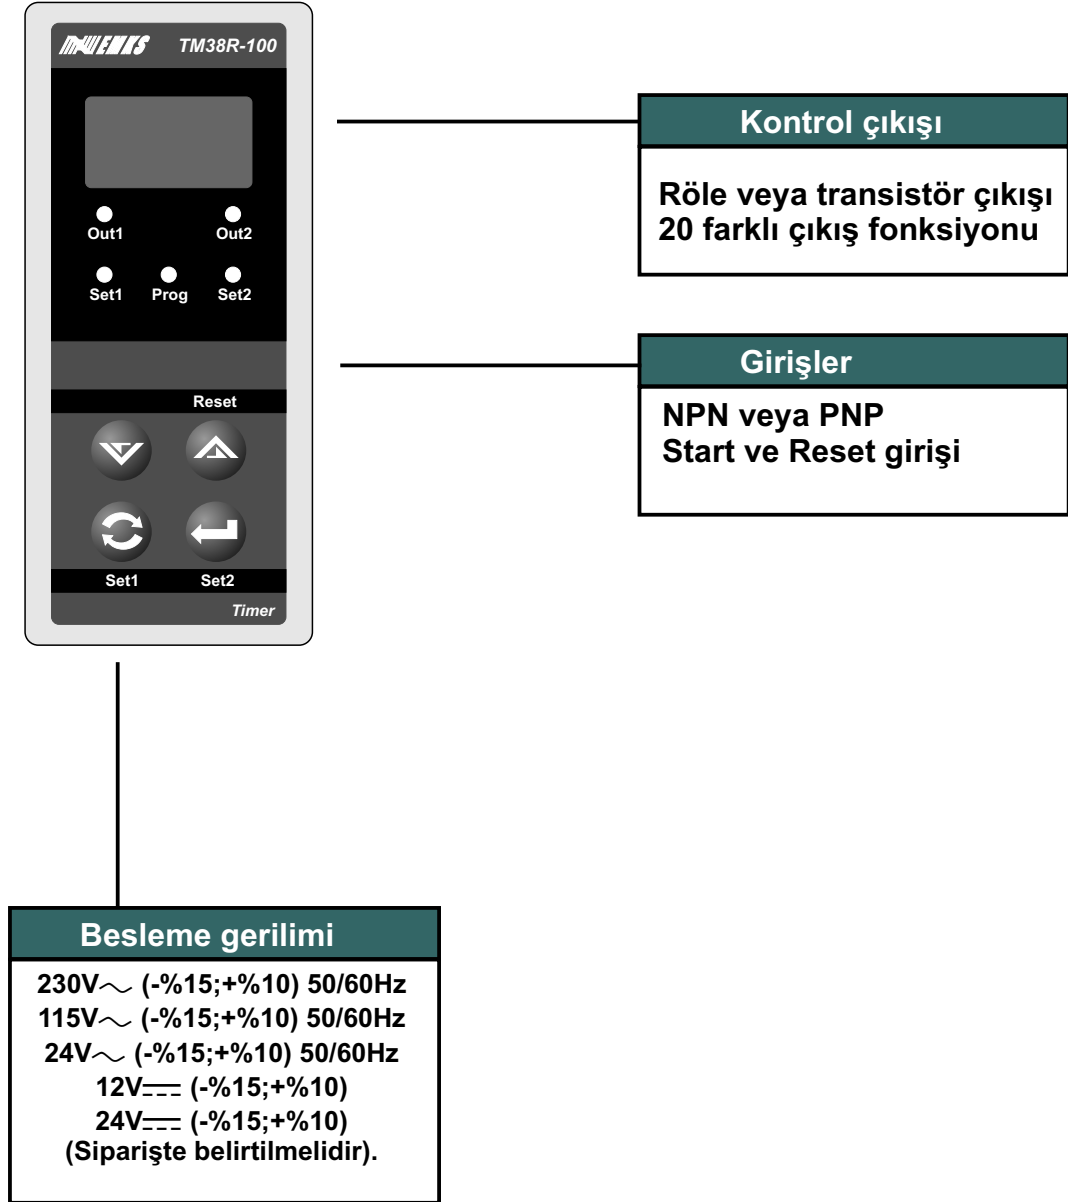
ENDA TM38R-100

Out1 Out2

Set1 Prog Set2

Reset

Set1 Set2

Timer

Kontrol çıkışı

Röle veya transistör çıkışı
20 farklı çıkış fonksiyonu

Girişler

NPN veya PNP
Start ve Reset girişi

Besleme gerilimi

230V$\sim$ (-%15;+%10) 50/60Hz
115V$\sim$ (-%15;+%10) 50/60Hz
24V$\sim$ (-%15;+%10) 50/60Hz
12V$\overline{---}$ (-%15;+%10)
24V$\overline{---}$ (-%15;+%10)
(Siparişte belirtilmelidir).